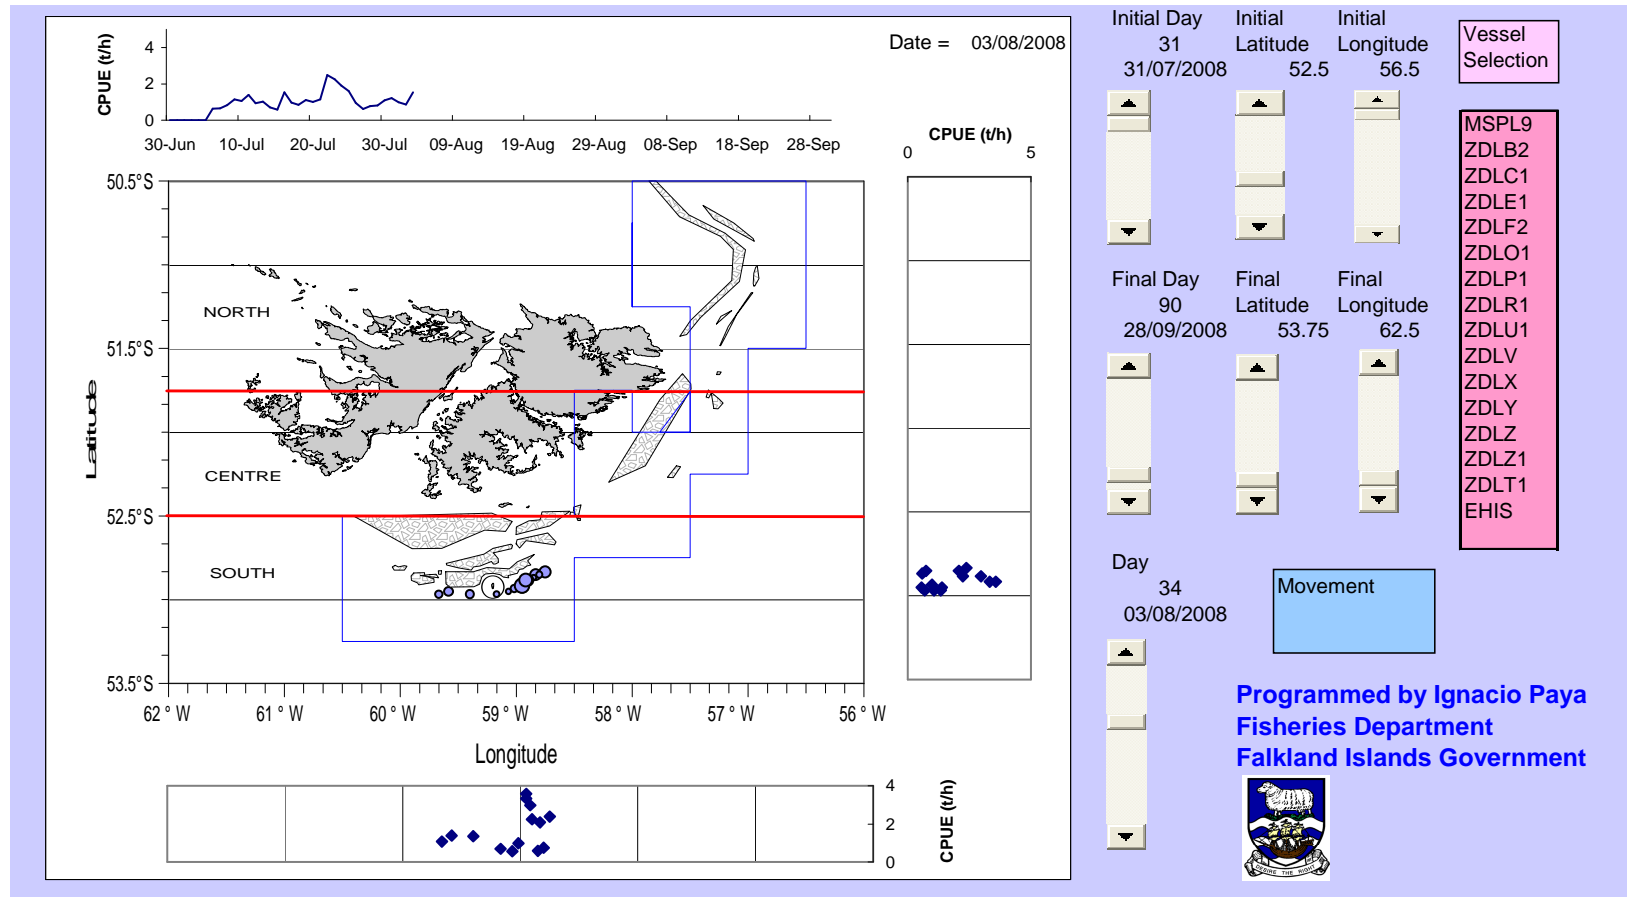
CPUE (t/h)
4
2
0
30-Jun 10-Jul 20-Jul 30-Jul 09-Aug 19-Aug 29-Aug 08-Sep 18-Sep 28-Sep

Date = 03/08/2008

CPUE (t/h)
0 5

50.5°S
51.5°S
52.5°S
53.5°S

Latitude

NORTH
CENTRE
SOUTH

62 ° W 61 ° W 60 ° W 59 ° W 58 ° W 57 ° W 56 ° W

Longitude

4
2
0
CPUE (t/h)

Initial Day
31
31/07/2008

Initial Latitude
52.5

Initial Longitude
56.5

Vessel Selection

MSPL9
ZDLB2
ZDLC1
ZDLE1
ZDLF2
ZDLO1
ZDLP1
ZDLR1
ZDLU1
ZDLV
ZDLX
ZDLY
ZDLZ
ZDLZ1
ZDLT1
EHIS

Final Day
90
28/09/2008

Final Latitude
53.75

Final Longitude
62.5

Day
34
03/08/2008

Movement

Programmed by Ignacio Paya
Fisheries Department
Falkland Islands Government

DESIRE THE RIGHT